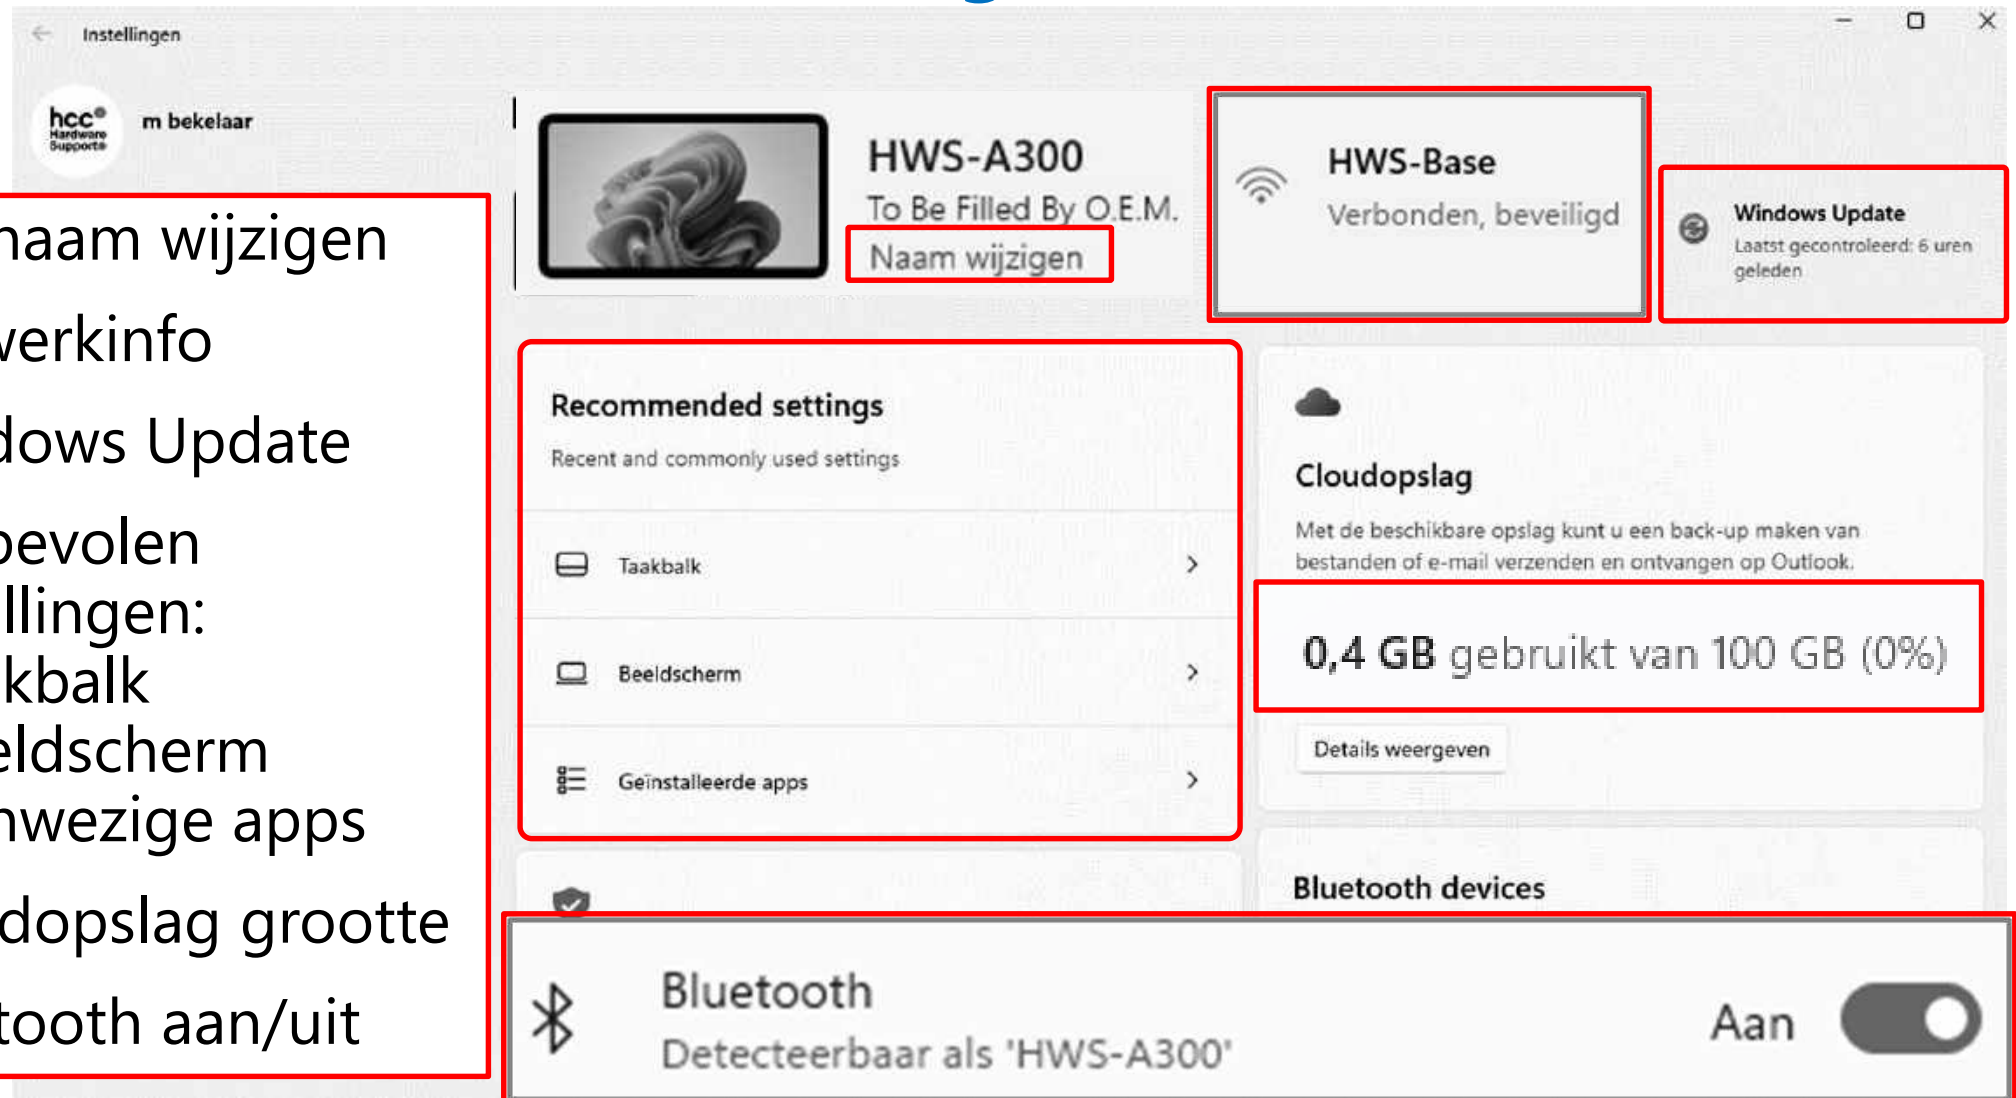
Instellingen

hcc Hardware Supporters

m bekelaar

naam wijzigen
verkinfo
dows Update
bevolen
llingen:
kbalk
eldscherm
nwezige apps
dopslag grootte
tooth aan/uit

HWS-A300
To Be Filled By O.E.M.
Naam wijzigen

HWS-Base
Verbonden, beveiligd

Windows Update
Laatst gecontroleerd: 6 uren geleden

Recommended settings
Recent and commonly used settings

Taakbalk

Beeldscherm

Geïnstalleerde apps

Cloudopslag
Met de beschikbare opslag kunt u een back-up maken van bestanden of e-mail verzenden en ontvangen op Outlook.

0,4 GB gebruikt van 100 GB (0%)

Details weergeven

Bluetooth devices

Bluetooth
Detecteerbaar als 'HWS-A300'
Aan